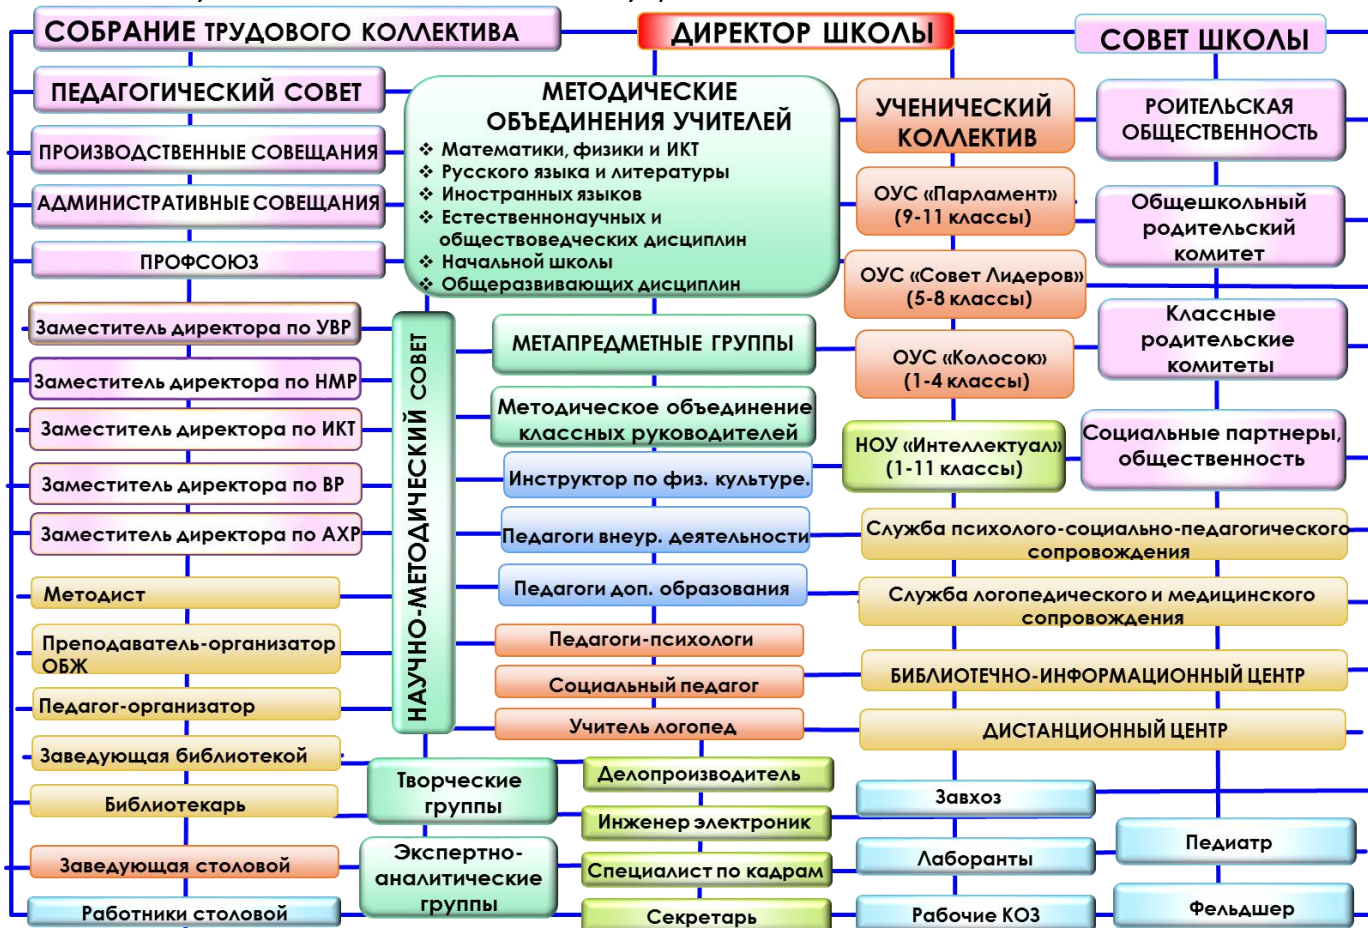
СОБРАНИЕ ТРУДОВОГО КОЛЛЕКТИВА

ДИРЕКТОР ШКОЛЫ

СОВЕТ ШКОЛЫ

ПЕДАГОГИЧЕСКИЙ СОВЕТ

ПРОИЗВОДСТВЕННЫЕ СОВЕЩАНИЯ

АДМИНИСТРАТИВНЫЕ СОВЕЩАНИЯ

ПРОФСОЮЗ

МЕТОДИЧЕСКИЕ ОБЪЕДИНЕНИЯ УЧИТЕЛЕЙ
❖ Математики, физики и ИКТ
❖ Русского языка и литературы
❖ Иностранных языков
❖ Естественнонаучных и обществоведческих дисциплин
❖ Начальной школы
❖ Общеразвивающих дисциплин

УЧЕНИЧЕСКИЙ КОЛЛЕКТИВ

РОИТЕЛЬСКАЯ ОБЩЕСТВЕННОСТЬ

ОУС «Парламент» (9-11 классы)

Общешкольный родительский комитет

ОУС «Совет Лидеров» (5-8 классы)

Классные родительские комитеты

ОУС «Колосок» (1-4 классы)

НОУ «Интеллектуал» (1-11 классы)

Социальные партнеры, общественность

Заместитель директора по УВР

Заместитель директора по НМР

Заместитель директора по ИКТ

Заместитель директора по ВР

Заместитель директора по АХР

НАУЧНО-МЕТОДИЧЕСКИЙ СОВЕТ

МЕТАПРЕДМЕТНЫЕ ГРУППЫ

Методическое объединение классных руководителей

Инструктор по физ. культуре.

Педагоги внеур. деятельности

Педагоги доп. образования

Служба психолого-социально-педагогического сопровождения

Служба логопедического и медицинского сопровождения

Методист

Преподаватель-организатор ОБЖ

Педагог-организатор

Педагоги-психологи

Социальный педагог

Учитель логопед

БИБЛИОТЕЧНО-ИНФОРМАЦИОННЫЙ ЦЕНТР

ДИСТАНЦИОННЫЙ ЦЕНТР

Заведующая библиотекой

Библиотекарь

Творческие группы

Делопроизводитель

Инженер электроник

Завхоз

Педиатр

Заведующая столовой

Экспертно-аналитические группы

Специалист по кадрам

Лаборанты

Работники столовой

Секретарь

Рабочие КОЗ

Фельдшер